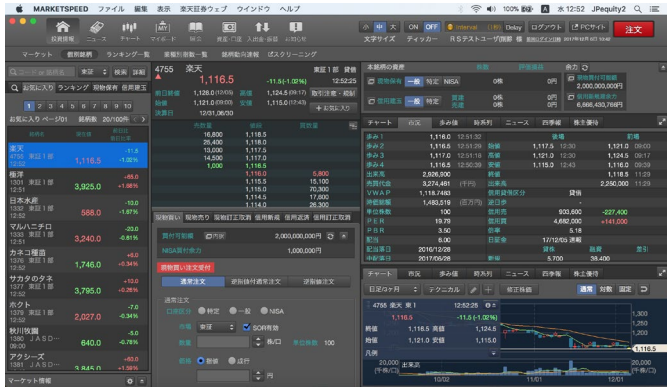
MARKETSPEED ファイル 編集 表示 楽天証券ウェブ ウインドウ ヘルプ

100% 水 12:52 JPequity2

マーケット 銘柄検索 ランキング一覧 業種別指数一覧 銘柄動向速報 ポスクリーニング

文字サイズ ティッカー RSテストユーザ2様 注文

4755 楽天 1,116.5 -11.5(-1.02%) 東証1部 買 12:52:25

お気に入り ランキング 現物保有 信用建

| 銘柄名 | | |
|---|---|---|
| 楽天 4755 東証1部 | 1,116.5 | -11.5 -1.02% |
| 極洋 1301 東証1部 | 3,925.0 | +50.0 +1.58% |
| 日本水産 1332 東証1部 | 588.0 | -11.0 -1.87% |
| マルハニチロ 1333 東証1部 | 3,240.0 | -20.0 -0.61% |
| カネコ種苗 1376 東証1部 | 1,746.0 | +6.0 +0.34% |
| サカタのタネ 1377 東証1部 | 3,795.0 | -10.0 -0.26% |
| ホクト 1379 東証1部 | 2,027.0 | -7.0 -0.34% |
| 秋川牧園 1380 JASDAQ | 640.0 | -5.0 -0.78% |
| アクシーズ 1381 JASDAQ | 3,845.0 | +60.0 +1.58% |

マーケット情報

| 売気配 | 値段 | 買気配 |
|---|---|---|
| 16,800 | 1,118.5 | |
| 25,400 | 1,118.0 | |
| 13,000 | 1,117.5 | |
| 14,500 | 1,117.0 | |
| 1,000 | 1,116.5 | |
| | 1,116.0 | 5,800 |
| | 1,115.5 | 15,100 |
| | 1,115.0 | 22,500 |
| | 1,114.5 | 17,400 |
| | 1,114.0 | 26,300 |

現物買 現物売 現物訂正取消 信用新規 信用返済 信用訂正取消

買付可能額 2,000,000,000円
NISA買付余力 1,000,000円

通常注文 逆指値付通常注文 逆指値注文

口座区分 特定 一般 NISA
市場 東証 SOR有効
数量 株
価格 指値 成行

本銘柄の資産 現物保有 特定 NISA 0株 0円 信用建玉 0株 0円

チャート 板 歩み値 関連 ニュース 四季報 株主優待

| | | | |
|---|---|---|---|
| 歩み1 | 1,116.5 | 12:51:32 | |
| 歩み2 | 1,116.5 | 12:51:29 | |
| 歩み3 | 1,117.0 | 12:51:18 | |
| 歩み4 | 1,116.5 | 12:50:39 | |
| 出来高 | 2,926,800 | | |
| 売買代金 | 3,274,461 | | |
| VWAP | 1,118.7483 | | |
| 単位株数 | 100 | | |
| PER | 19.79 | | |
| PBR | 3.20 | | |
| 配当 | 6.00 | | |
| 前期決算 | 2016/12/28 | | |

信用買残 933,600 -227,400
信用売残 4,692,000 +141,000
貸借
1/12/05 決算
2,250,000 11:29

チャート 板 歩み値 関連 ニュース 四季報 株主優待
日足(6ヶ月) テクニカル 修正株価 通常 対数 固定
4755 楽天 東1 12:52:25 1,116.5 -11.5(-1.02%)
終値 1,116.5 高値 1,121.0 安値 1,115.0
凡例
11/01 12/01